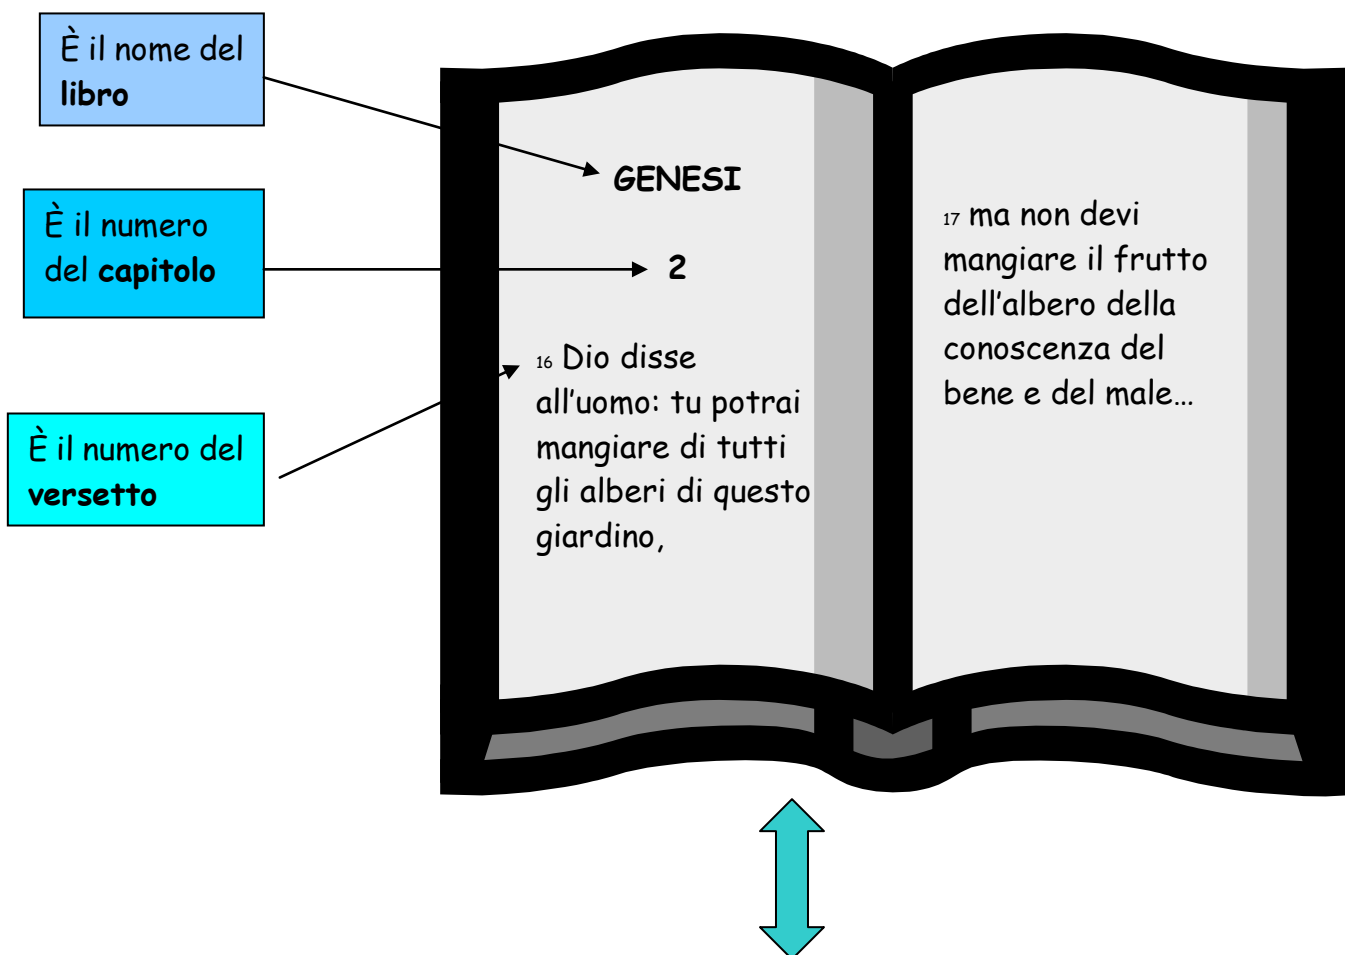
È il nome del **libro**

È il numero del **capitolo**

È il numero del **versetto**

GENESI

2

16 Dio disse all'uomo: tu potrai mangiare di tutti gli alberi di questo giardino,

17 ma non devi mangiare il frutto dell'albero della conoscenza del bene e del male…